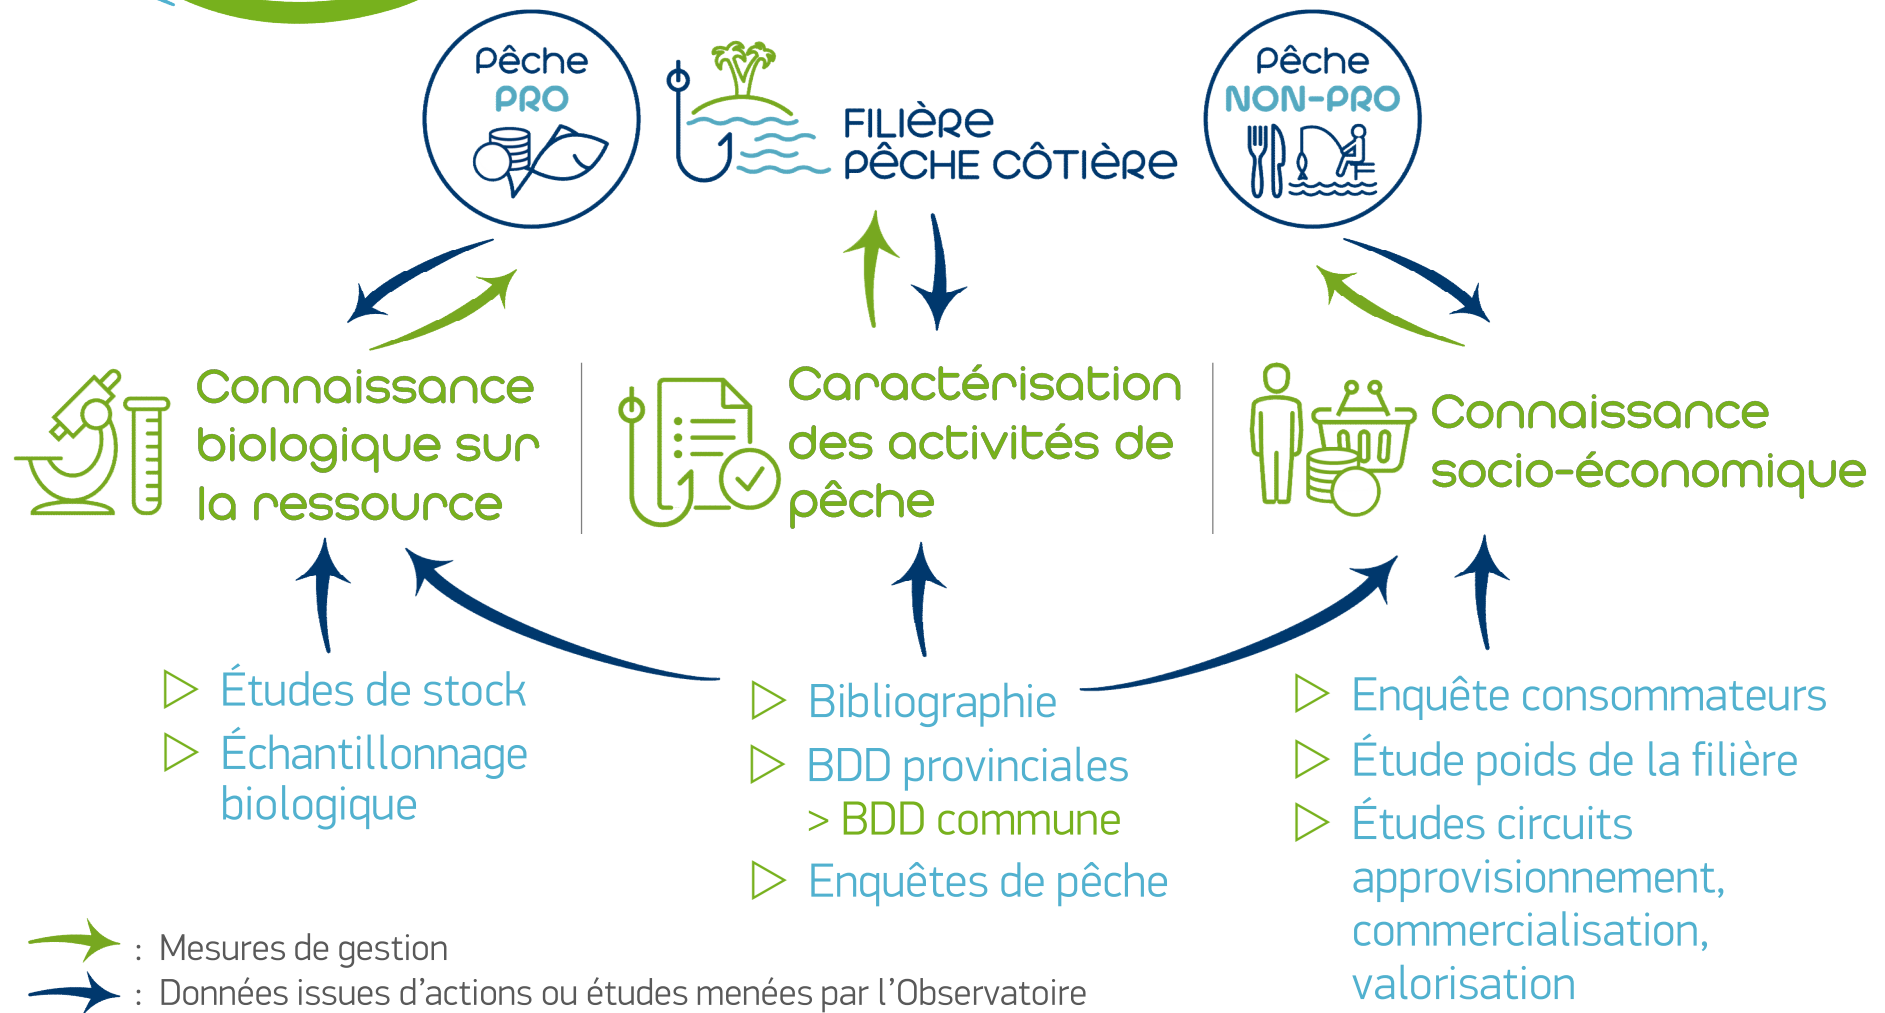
Pêche PRO

FILIÈRE PÊCHE CÔTIÈRE

Pêche NON-PRO

Connaissance biologique sur la ressource

Caractérisation des activités de pêche

Connaissance socio-économique

▷ Études de stock
▷ Échantillonnage biologique

▷ Bibliographie
▷ BDD provinciales > BDD commune
▷ Enquêtes de pêche

▷ Enquête consommateurs
▷ Étude poids de la filière
▷ Études circuits approvisionnement, commercialisation, valorisation

: Mesures de gestion
: Données issues d'actions ou études menées par l'Observatoire